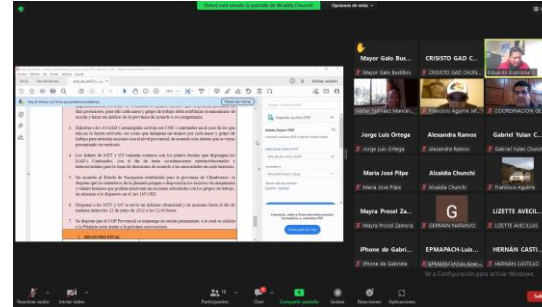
Usted está viendo la pantalla de Alcaldía Chunchi    Opciones de vista

Mayor Galo Bus...    CRISTIDO GAD C...
Mayor Galo Bustillos    CRISTIDO GAD CANTONAL    Eduardo Espinoza

Victor Yanez Manch...    Francisco Aguirre Je...    COORDINACION GE...

Jorge Luis Ortega    Alexandra Ramos    Gabriel Yulan C...
Jorge Luis Ortega    Alexandra Ramos    Gabriel Yulan Ch...

María Jose Pilpe    Alcaldía Chunchi    Francisco Aguirre
María Jose Pilpe    Alcaldía Chunchi    Francisco Aguirre

Mayra Procel Za...    G    LIZETTE AVECIL...
Mayra Procel Zamora    GERMAN NARANJO    LIZETTE AVECILLAS

iPhone de Gabri...    EPMAPACH-Luis...    HERNÁN CASTI...
iPhone de Gabriela    EPMAPACH-Luis...    HERNÁN CASTILLO

Ve a Configuración para activar Windows.

Reactivar audio    Iniciar video    Participantes 19    Chat    Compartir pantalla    Grabar    Reacciones    Aplicaciones    Salir

Exportar archivo PDF
Adobe Export PDF
Convertir archivos PDF a Word o Excel en línea.
Convertir a
Microsoft Word (*.docx)
Idioma del documento:
Español
Convertir
Convierta, edite y firme formularios y acuerdos PDF
Prueba gratuita de 7 días

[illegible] los 7 GAD cantonales del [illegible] establecidos en el presente acuerdo de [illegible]
Mediante la AME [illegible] los GAD cantonales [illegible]
Los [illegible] de MTT y GT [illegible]
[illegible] de Emergencia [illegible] cantón de Chimborazo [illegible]
Disponer a los MTT y GT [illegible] hasta el día miércoles 22 de junio de 2022 a las 12:00 horas.
Se dispone que el COE Provincial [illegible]
SEGUIMIENTO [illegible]
RESOLUCIÓN FINAL